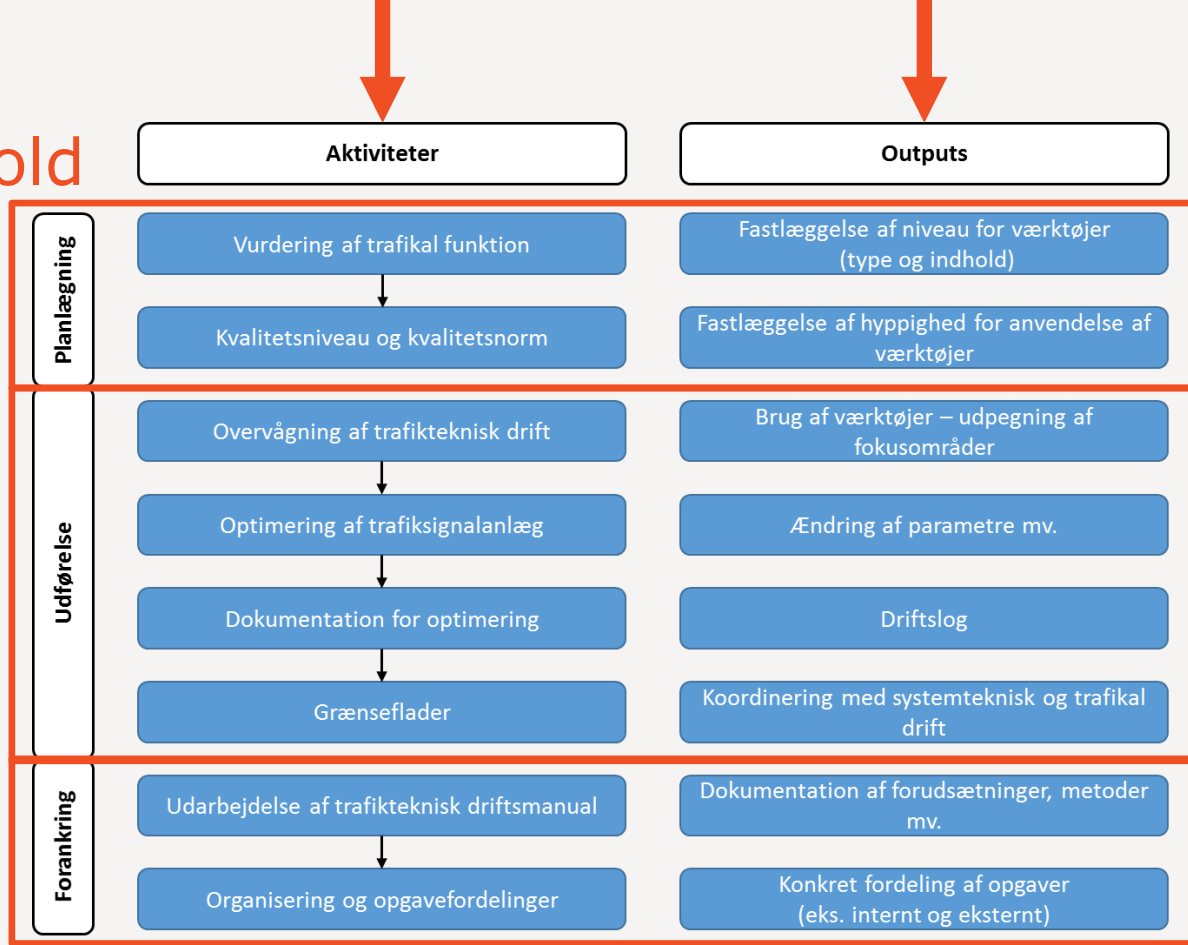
old

Aktiviteter

Outputs

Planlægning

Vurdering af trafikal funktion

Fastlæggelse af niveau for værktøjer (type og indhold)

Kvalitetsniveau og kvalitetsnorm

Fastlæggelse af hyppighed for anvendelse af værktøjer

Udførelse

Overvågning af trafikteknisk drift

Brug af værktøjer – udpegning af fokusområder

Optimering af trafiksignalanlæg

Ændring af parametre mv.

Dokumentation for optimering

Driftslog

Grænseflader

Koordinering med systemteknisk og trafikal drift

Forankring

Udarbejdelse af trafikteknisk driftsmanual

Dokumentation af forudsætninger, metoder mv.

Organisering og opgavefordelinger

Konkret fordeling af opgaver (eks. internt og eksternt)